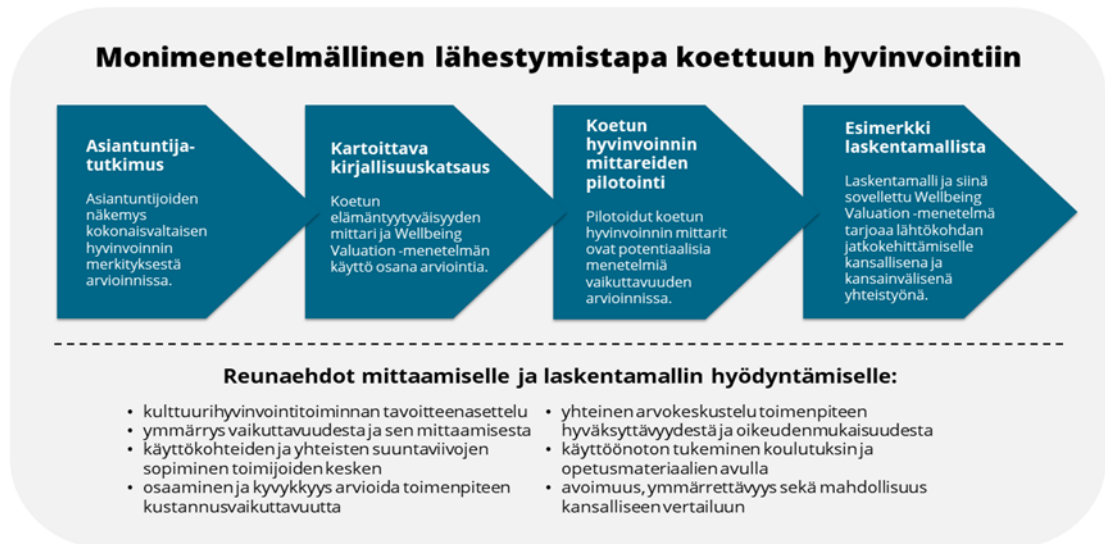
Monimenetelmällinen lähestymistapa koettuun hyvinvointiin

Asiantuntija-tutkimus

Asiantuntijoiden näkemys kokonaisvaltaisen hyvinvoinnin merkityksestä arvioinnissa.

Kartoittava kirjallisuuskatsaus

Koetun elämäntyytyväisyyden mittari ja Wellbeing Valuation -menetelmän käyttö osana arviointia.

Koetun hyvinvoinnin mittareiden pilotointi

Pilotoidut koetun hyvinvoinnin mittarit ovat potentiaalisia menetelmiä vaikuttavuuden arvioinnissa.

Esimerkki laskentamallista

Laskentamalli ja siinä sovellettu Wellbeing Valuation -menetelmä tarjoaa lähtökohdan jatkokehittämiselle kansallisena ja kansainvälisenä yhteistyönä.

Reunaehdot mittaamiselle ja laskentamallin hyödyntämiselle:

• kulttuurihyvinvointitoiminnan tavoitteenasettelu
• ymmärrys vaikuttavuudesta ja sen mittaamisesta
• käyttökohteiden ja yhteisten suuntaviivojen sopiminen toimijoiden kesken
• osaaminen ja kyvykkyys arvioida toimenpiteen kustannusvaikuttavuutta

• yhteinen arvokeskustelu toimenpiteen hyväksyttävyydestä ja oikeudenmukaisuudesta
• käyttöönoton tukeminen koulutuksin ja opetusmateriaalien avulla
• avoimuus, ymmärrettävyys sekä mahdollisuus kansalliseen vertailuun